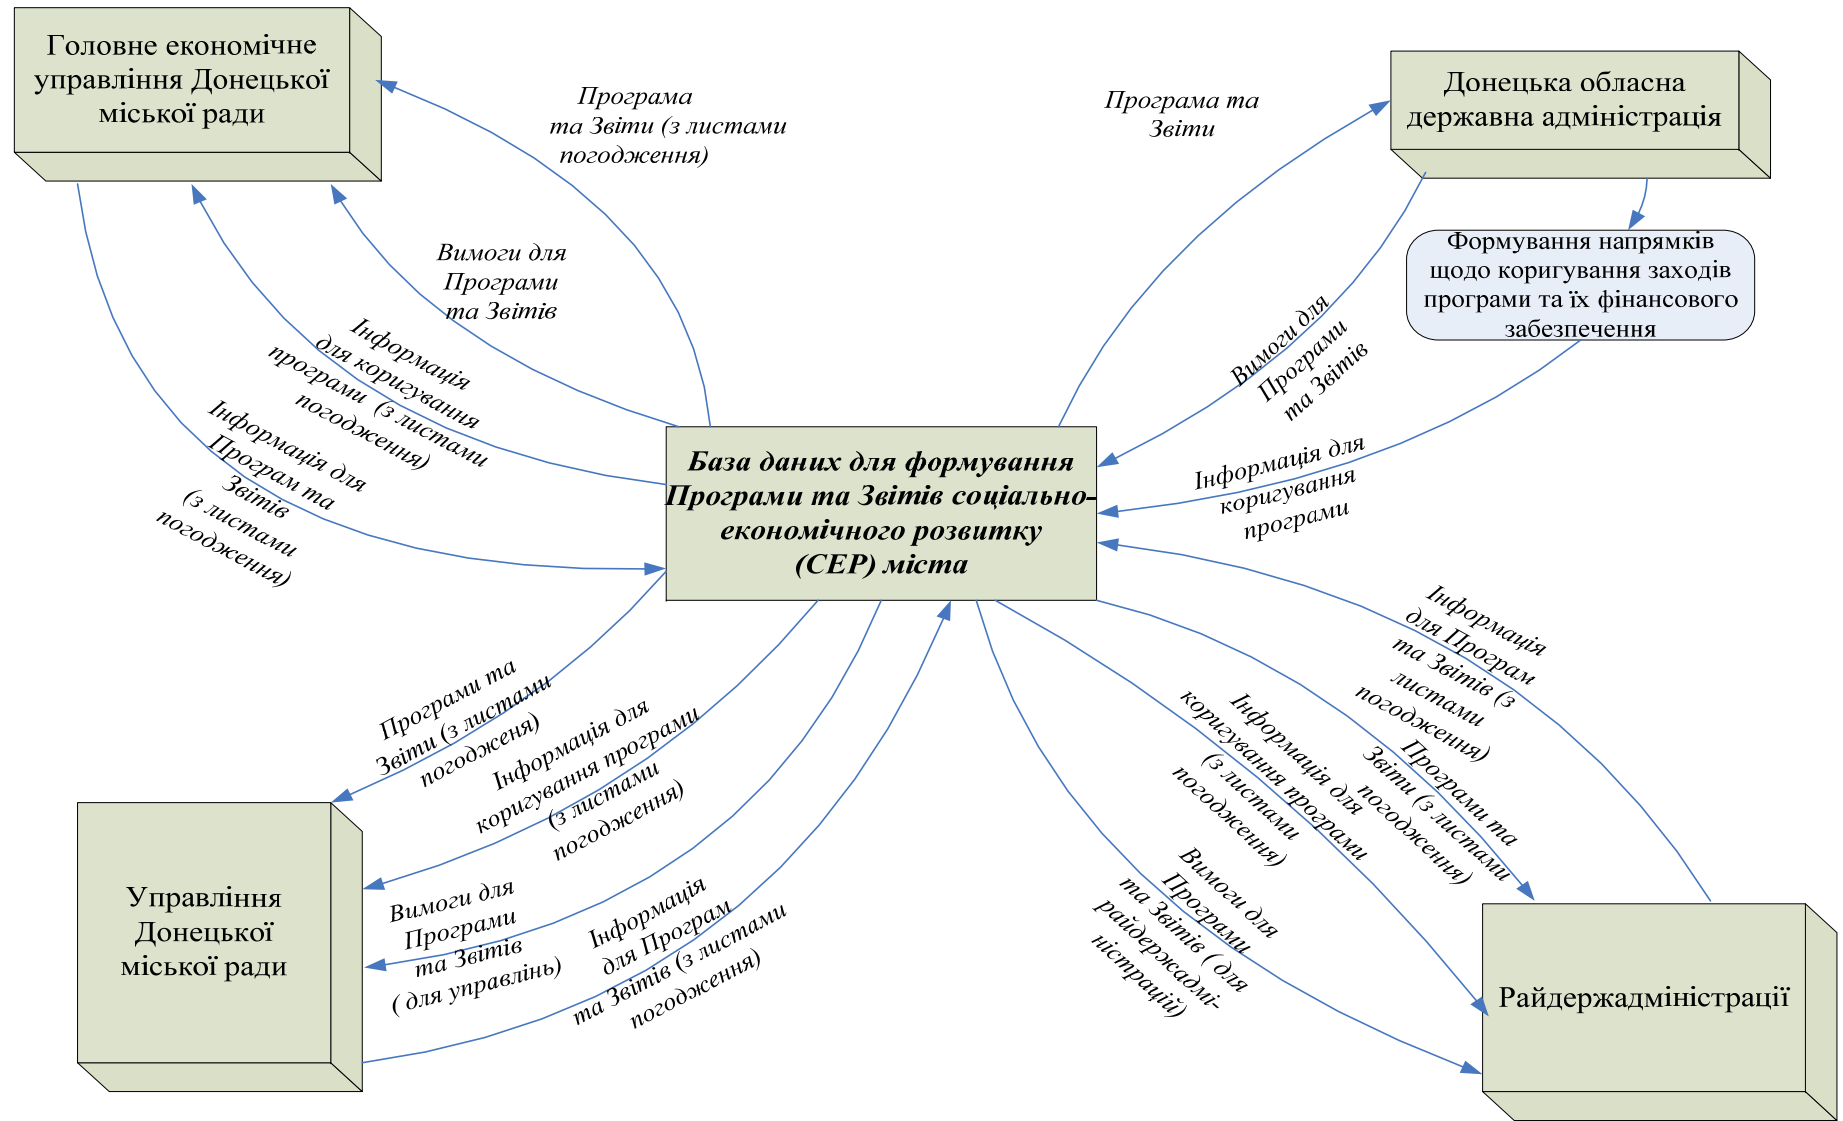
Головне економічне управління Донецької міської ради

Програма та Звіти (з листами погодження)

Програма та Звіти

Донецька обласна державна адміністрація

Формування напрямків щодо коригування заходів програми та їх фінансового забезпечення

Вимоги для Програми та Звітів

Інформація для коригування програми (з листами погодження)

Інформація для Програм та Звітів (з листами погодження)

Вимоги для Програми та Звітів

Інформація для коригування програми

База даних для формування Програми та Звітів соціально-економічного розвитку (СЕР) міста

Інформація для Програм та Звітів (з листами погодження)

Програми та Звіти (з листами погоджен)

Інформація для коригування програми (з листами погодження)

Інформація для коригування програми (з листами погодження)

Програми та Звіти (з листами погодження)

Управління Донецької міської ради

Вимоги для Програми та Звітів ( для управлінь)

Інформація для Програм та Звітів (з листами погодження)

Вимоги для Програми та Звітів ( для райдержадмі-ністрацій)

Райдержадміністрації